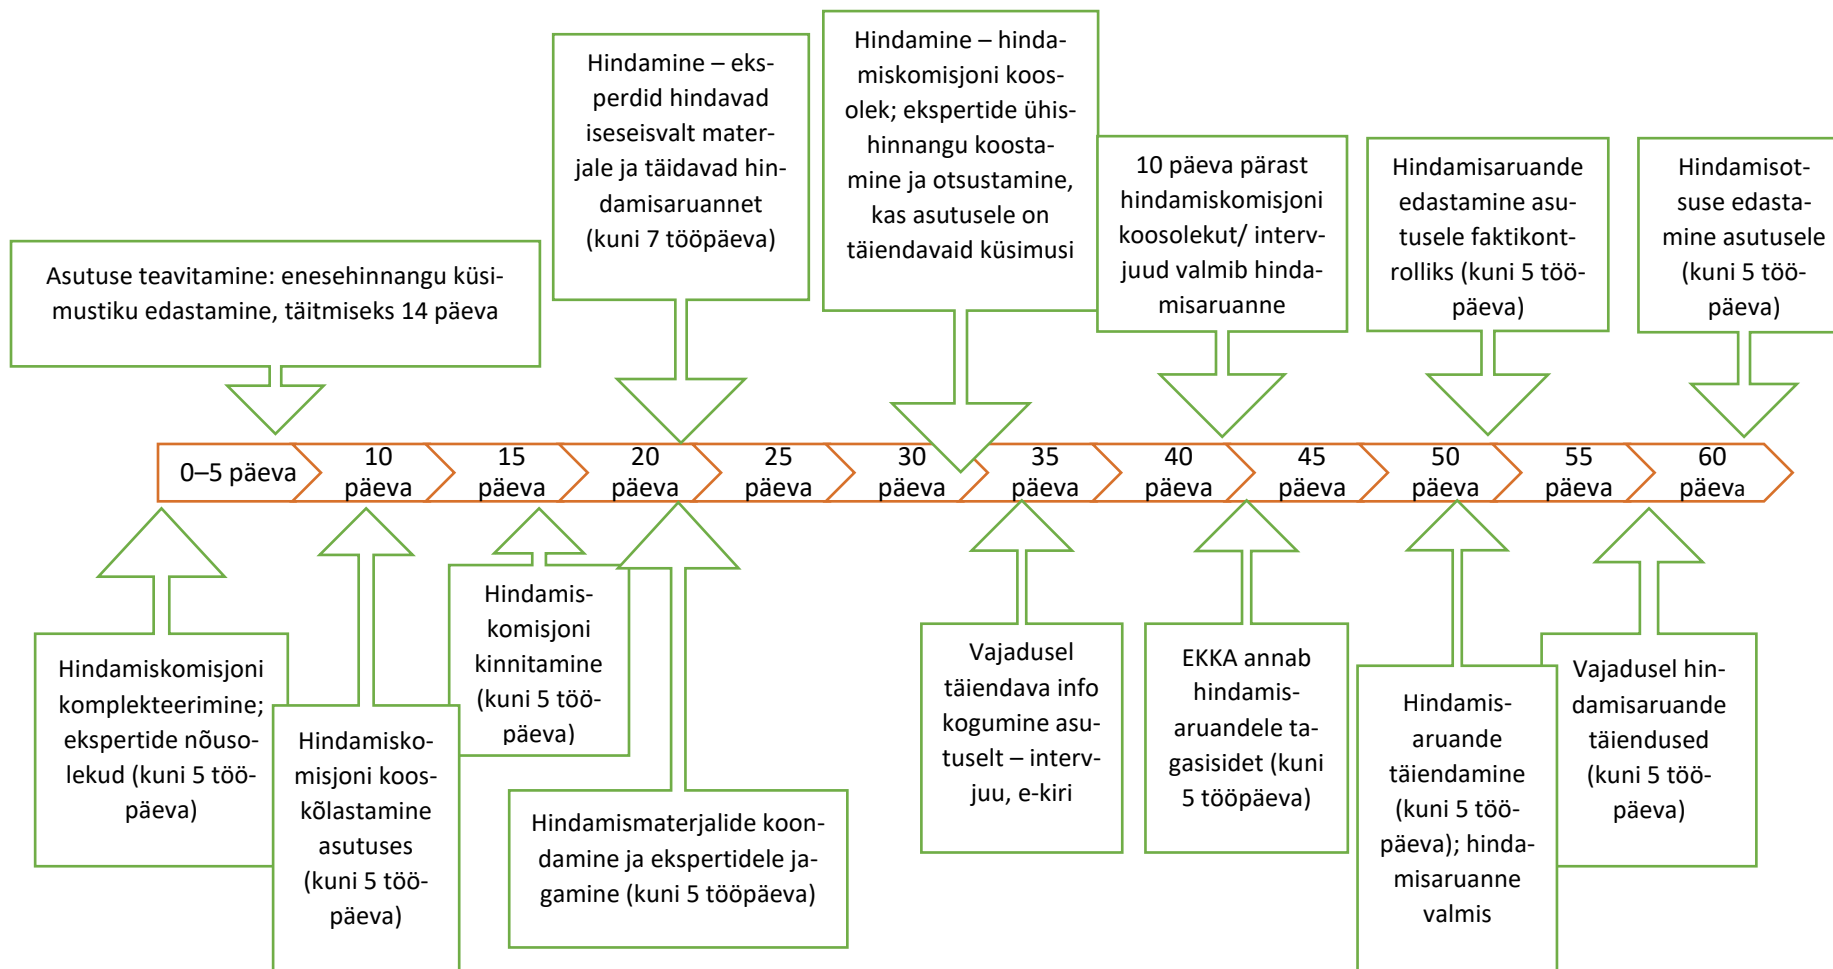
Asutuse teavitamine: enesehinnangu küsimustiku edastamine, täitmiseks 14 päeva

Hindamine – eksperdid hindavad iseseisvalt materjale ja täidavad hindamisaruannet (kuni 7 tööpäeva)

Hindamine – hindamiskomisjoni koosolek; ekspertide ühishinnangu koostamine ja otsustamine, kas asutusele on täiendavaid küsimusi

10 päeva pärast hindamiskomisjoni koosolekut/ intervjuud valmib hindamisaruanne

Hindamisaruande edastamine asutusele faktikontrolliks (kuni 5 tööpäeva)

Hindamisotsuse edastamine asutusele (kuni 5 tööpäeva)

0–5 päeva

10 päeva

15 päeva

20 päeva

25 päeva

30 päeva

35 päeva

40 päeva

45 päeva

50 päeva

55 päeva

60 päeva

Hindamiskomisjoni komplekteerimine; ekspertide nõusolekud (kuni 5 tööpäeva)

Hindamiskomisjoni kooskõlastamine asutuses (kuni 5 tööpäeva)

Hindamiskomisjoni kinnitamine (kuni 5 tööpäeva)

Hindamismaterjalide koondamine ja ekspertidele jagamine (kuni 5 tööpäeva)

Vajadusel täiendava info kogumine asutuselt – intervjuu, e-kiri

EKKA annab hindamisaruandele tagasisidet (kuni 5 tööpäeva)

Hindamisaruande täiendamine (kuni 5 tööpäeva); hindamisaruanne valmis

Vajadusel hindamisaruande täiendused (kuni 5 tööpäeva)